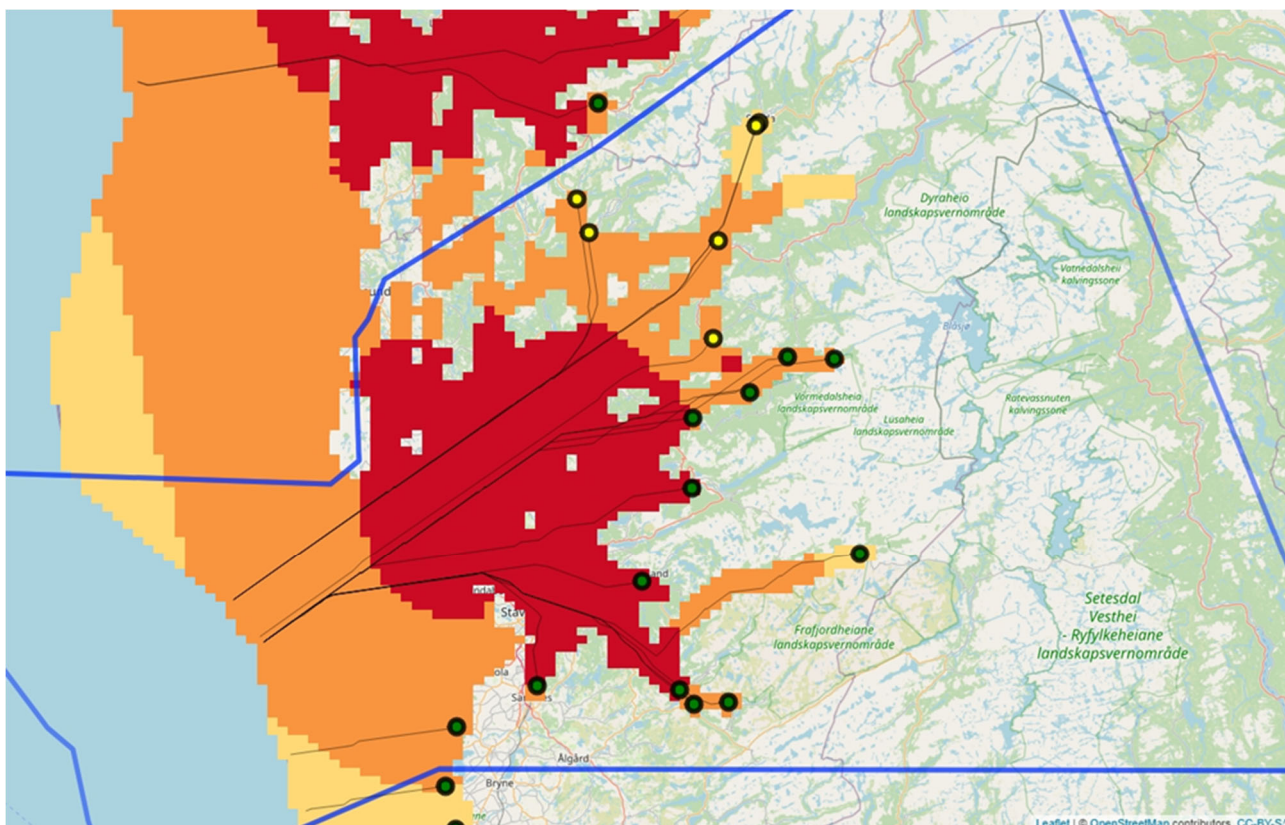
Dyraheio landskapsvernområde

Vatnedalsheia kalvingssone

Blåsjø

Vormedalsheia landskapsvernområde

Lusaheia landskapsvernområde

Ratevassnuten kalvingssone

Setesdal Vesthei - Ryfylkeheiane landskapsvernområde

Frafjordheiane landskapsvernområde

Stav

Sa

Ålgård

Bryne

Leaflet | © OpenStreetMap contributors, CC-BY-S